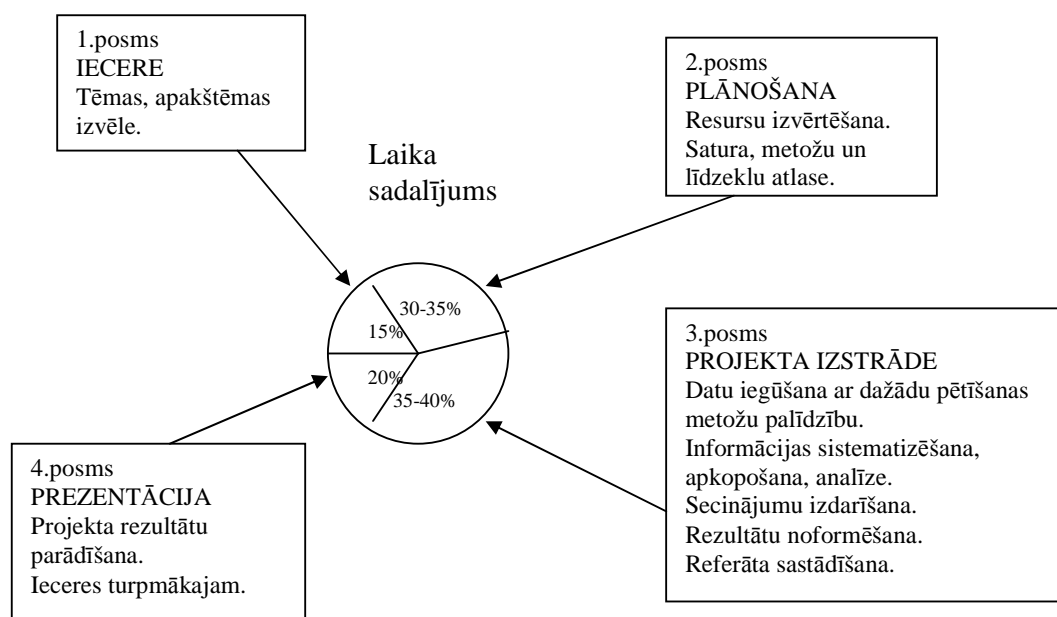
1.posms
IECERE
Tēmas, apakštēmas izvēle.

2.posms
PLĀNOŠANA
Resursu izvērtēšana.
Satura, metožu un līdzekļu atlase.

Laika sadalījums

15%

30-35%

20%

35-40%

3.posms
PROJEKTA IZSTRĀDE
Datu iegūšana ar dažādu pētīšanas metožu palīdzību.
Informācijas sistematizēšana, apkopošana, analīze.
Secinājumu izdarīšana.
Rezultātu noformēšana.
Referāta sastādīšana.

4.posms
PREZENTĀCIJA
Projekta rezultātu parādīšana.
Ieceres turpmākajam.